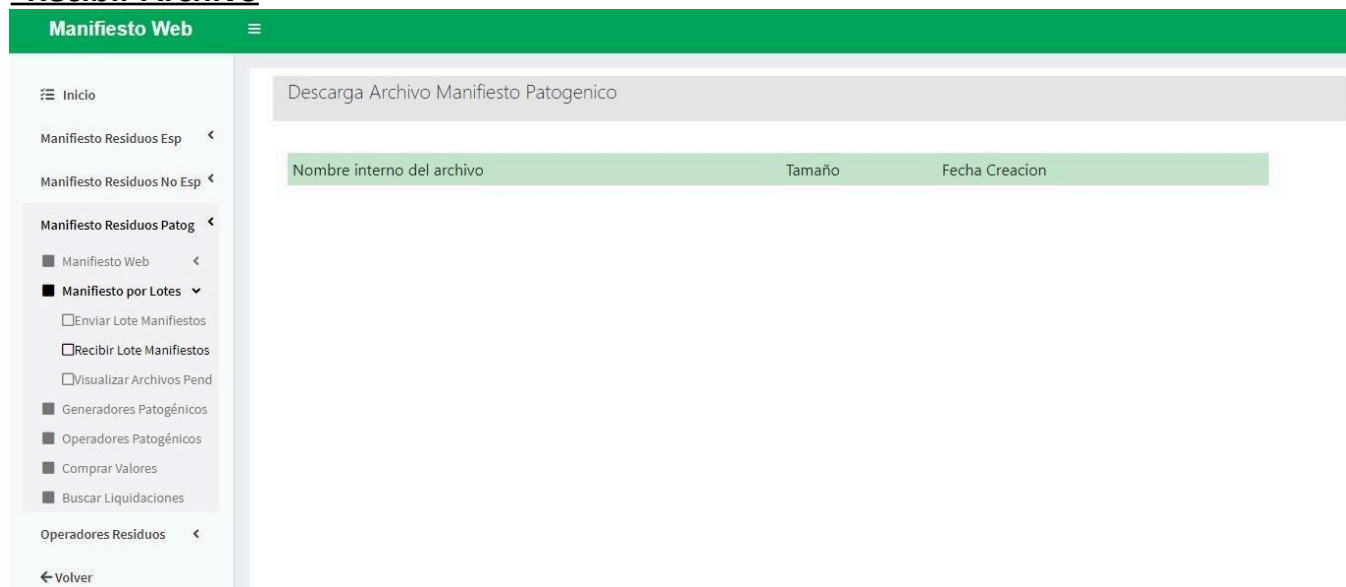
Manifiesto Web

Inicio

Manifiesto Residuos Esp

Manifiesto Residuos No Esp

Manifiesto Residuos Patog

Manifiesto Web

Manifiesto por Lotes

Enviar Lote Manifiestos

Recibir Lote Manifiestos

Visualizar Archivos Pend

Generadores Patogénicos

Operadores Patogénicos

Comprar Valores

Buscar Liquidaciones

Operadores Residuos

←Volver

Descarga Archivo Manifiesto Patogenico

| Nombre interno del archivo | Tamaño | Fecha Creacion |
|---|---|---|